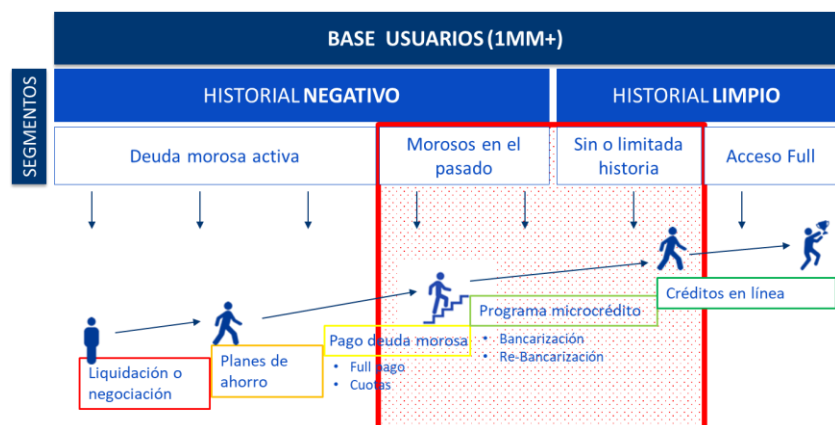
BASE USUARIOS (1MM+)

SEGMENTOS

HISTORIAL NEGATIVO

HISTORIAL LIMPIO

Deuda morosa activa

Morosos en el pasado

Sin o limitada historia

Acceso Full

Liquidación o negociación

Planes de ahorro

Pago deuda morosa

- Full pago
- Cuotas

Programa microcrédito

- Bancarización
- Re-Bancarización

Créditos en línea